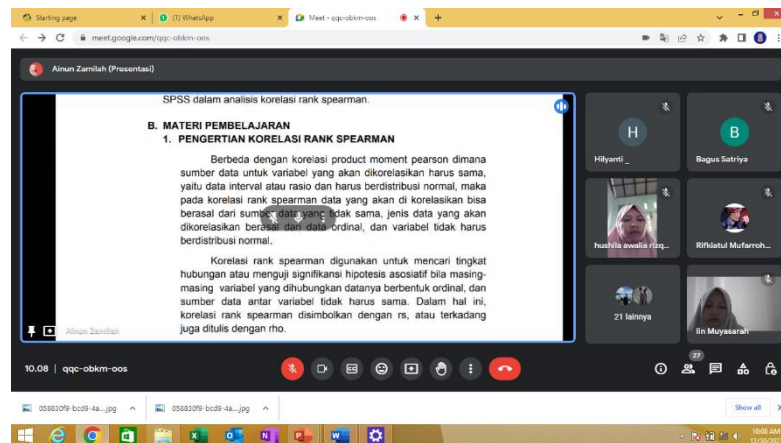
Starting page
(1) WhatsApp
Meet - qqc-obkm-oos
meet.google.com/qqc-obkm-oos

Ainun Zamilah (Presentasi)

SPSS dalam analisis korelasi rank spearman.

B. MATERI PEMBELAJARAN
1. PENGERTIAN KORELASI RANK SPEARMAN

Berbeda dengan korelasi product moment pearson dimana sumber data untuk variabel yang akan dikorelasikan harus sama, yaitu data interval atau rasio dan harus berdistribusi normal, maka pada korelasi rank spearman data yang akan di korelasikan bisa berasal dari sumber data yang tidak sama, jenis data yang akan dikorelasikan berasal dari data ordinal, dan variabel tidak harus berdistribusi normal.

Korelasi rank spearman digunakan untuk mencari tingkat hubungan atau menguji signifikansi hipotesis asosiatif bila masing-masing variabel yang dihubungkan datanya berbentuk ordinal, dan sumber data antar variabel tidak harus sama. Dalam hal ini, korelasi rank spearman disimbolkan dengan rs, atau terkadang juga ditulis dengan rho.

Ainun Zamilah

H
Hilyanti _
B
Bagus Satriya
hushila awalia rizq...
Rifkiatul Mufarroh...
21 lainnya
Iin Muyasarah

10.08 | qqc-obkm-oos
27

058830f9-bcd9-4a....jpg
058830f9-bcd9-4a....jpg
Show all
10.08 AM
12/10/20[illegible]